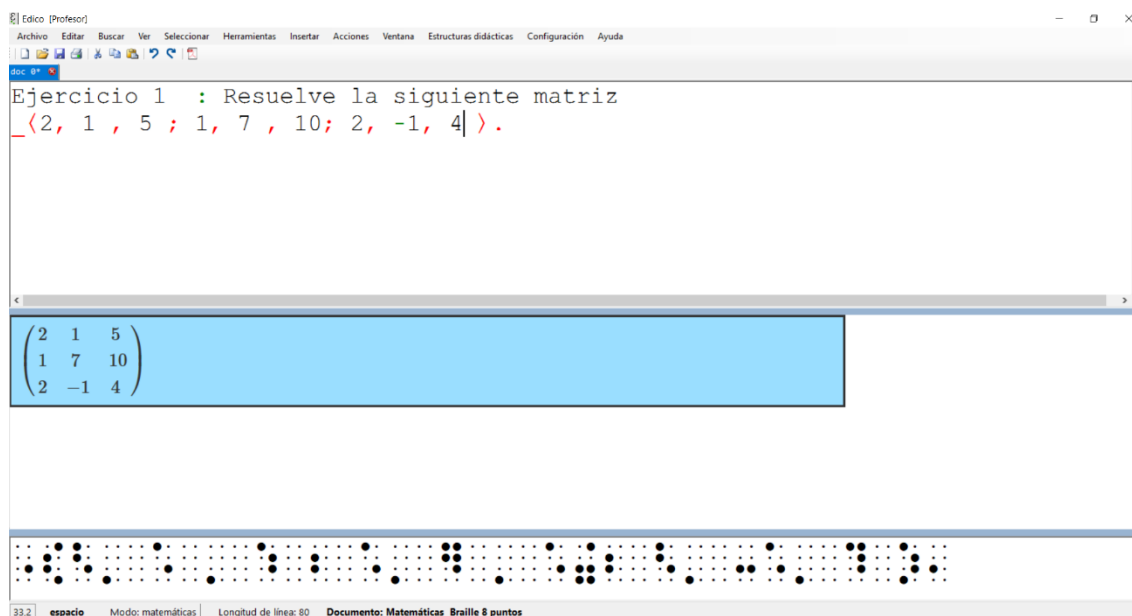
Edico [Profesor]
Archivo Editar Buscar Ver Seleccionar Herramientas Insertar Acciones Ventana Estructuras didácticas Configuración Ayuda
doc @*

Ejercicio 1 : Resuelve la siguiente matriz
_⟨2, 1 , 5 ; 1, 7 , 10; 2, -1, 4 ⟩.

$\begin{pmatrix} 2 & 1 & 5 \\ 1 & 7 & 10 \\ 2 & -1 & 4 \end{pmatrix}$

33.2 espacio Modo: matemáticas Longitud de línea: 80 Documento: Matemáticas Braille 8 puntos